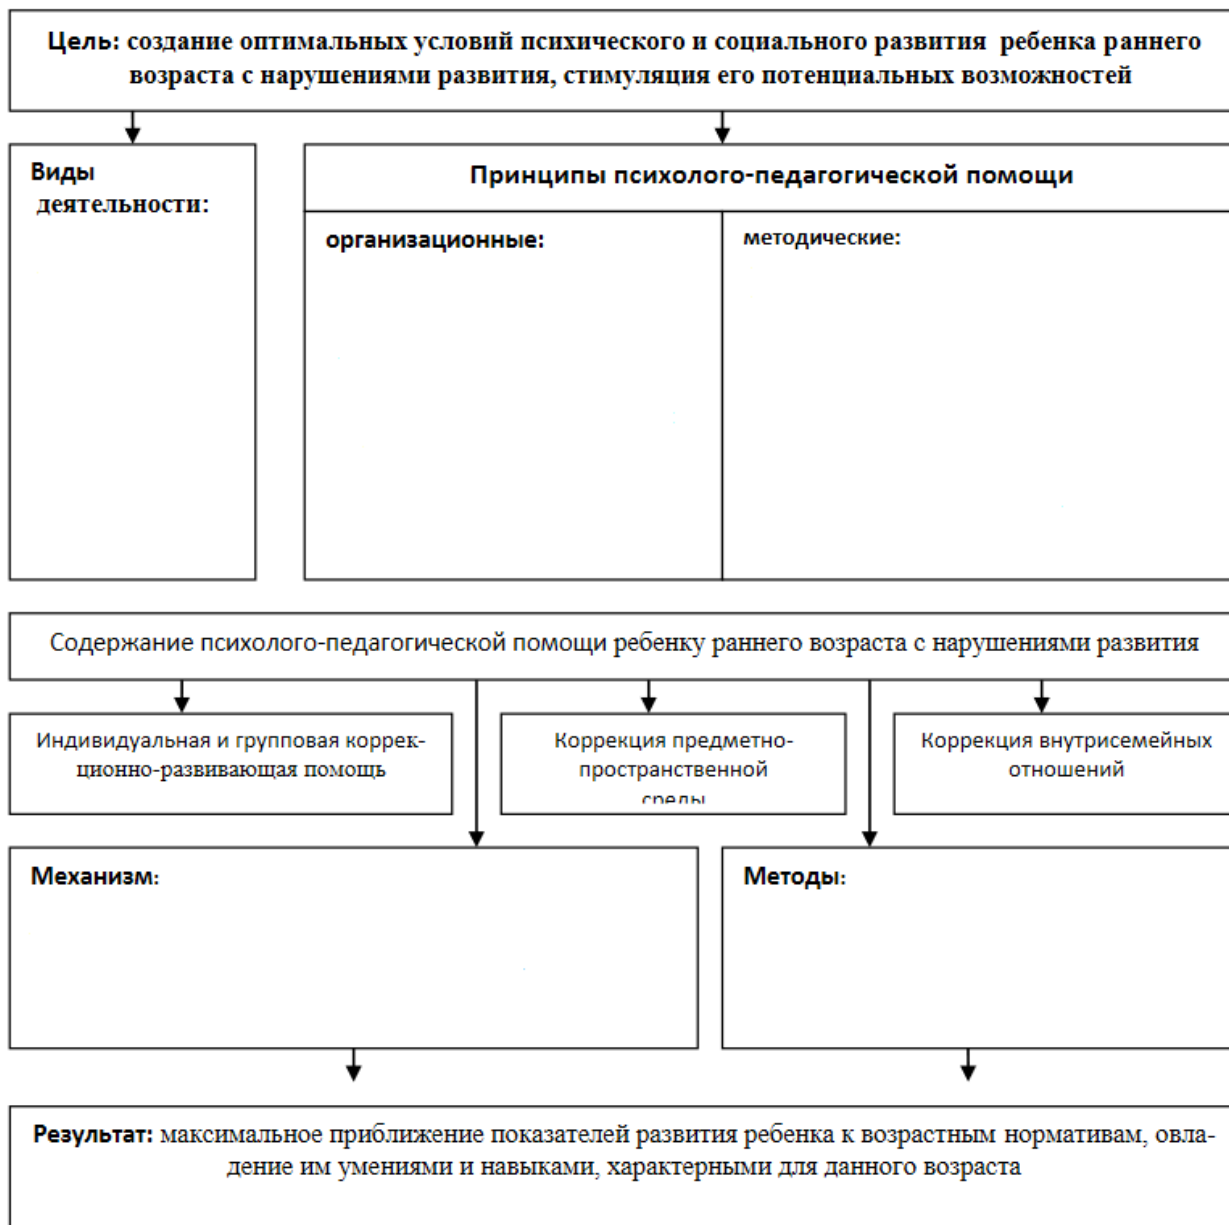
Цель: создание оптимальных условий психического и социального развития ребенка раннего возраста с нарушениями развития, стимуляция его потенциальных возможностей

Виды деятельности:

Принципы психолого-педагогической помощи

организационные:

методические:

Содержание психолого-педагогической помощи ребенку раннего возраста с нарушениями развития

Индивидуальная и групповая коррекционно-развивающая помощь

Коррекция предметно-пространственной среды

Коррекция внутрисемейных отношений

Механизм:

Методы:

Результат: максимальное приближение показателей развития ребенка к возрастным нормативам, овладение им умениями и навыками, характерными для данного возраста